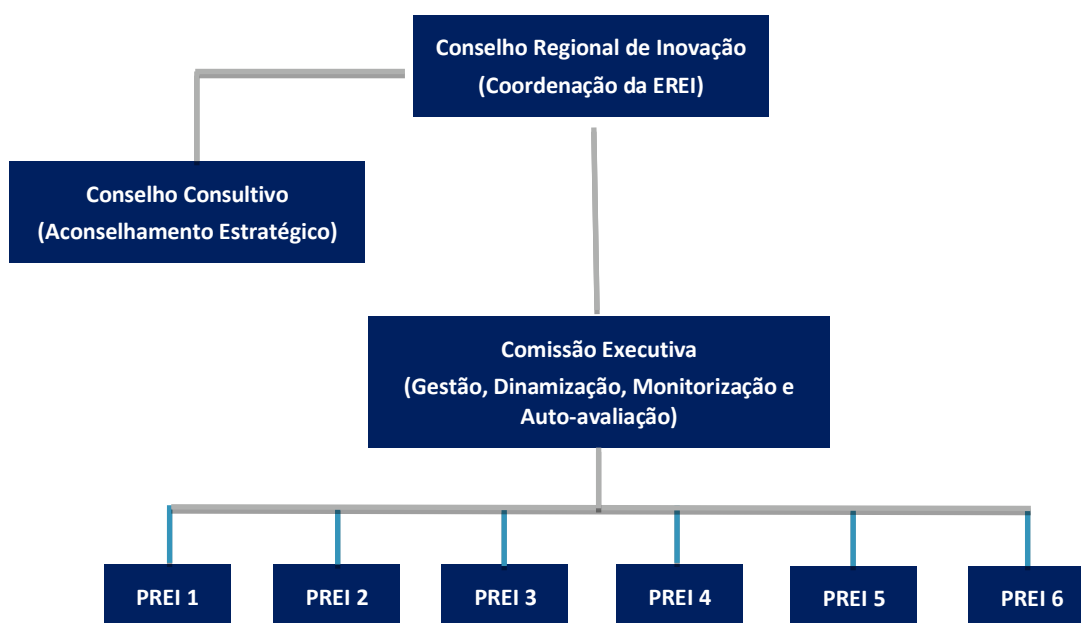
Conselho Regional de Inovação
(Coordenação da EREI)

Conselho Consultivo
(Aconselhamento Estratégico)

Comissão Executiva
(Gestão, Dinamização, Monitorização e Auto-avaliação)

PREI 1

PREI 2

PREI 3

PREI 4

PREI 5

PREI 6